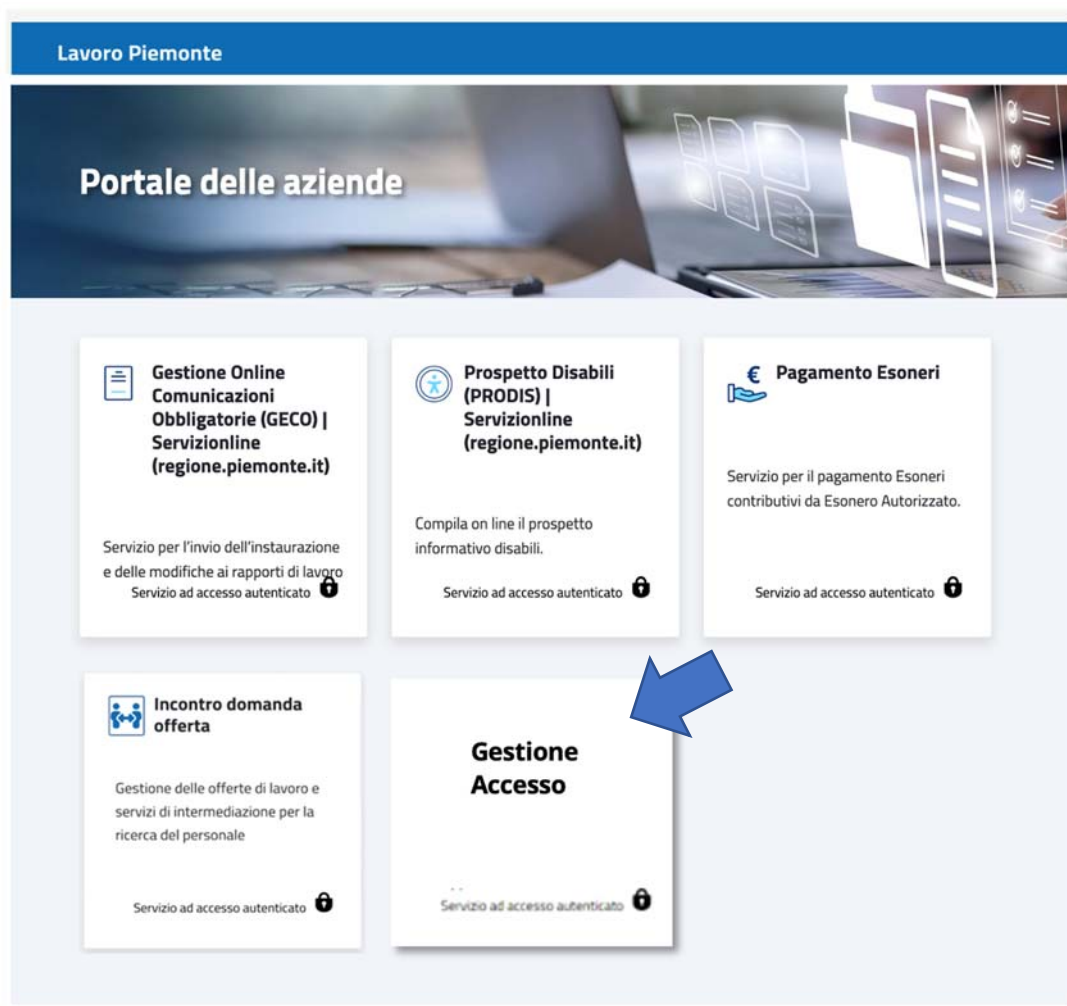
Lavoro Piemonte

Portale delle aziende

Gestione Online Comunicazioni Obbligatorie (GECO) | Servizionline (regione.piemonte.it)

Servizio per l'invio dell'instaurazione e delle modifiche ai rapporti di lavoro

Servizio ad accesso autenticato

Prospetto Disabili (PRODIS) | Servizionline (regione.piemonte.it)

Compila on line il prospetto informativo disabili.

Servizio ad accesso autenticato

€ Pagamento Esoneri

Servizio per il pagamento Esoneri contributivi da Esonero Autorizzato.

Servizio ad accesso autenticato

Incontro domanda offerta

Gestione delle offerte di lavoro e servizi di intermediazione per la ricerca del personale

Servizio ad accesso autenticato

Gestione Accesso

Servizio ad accesso autenticato